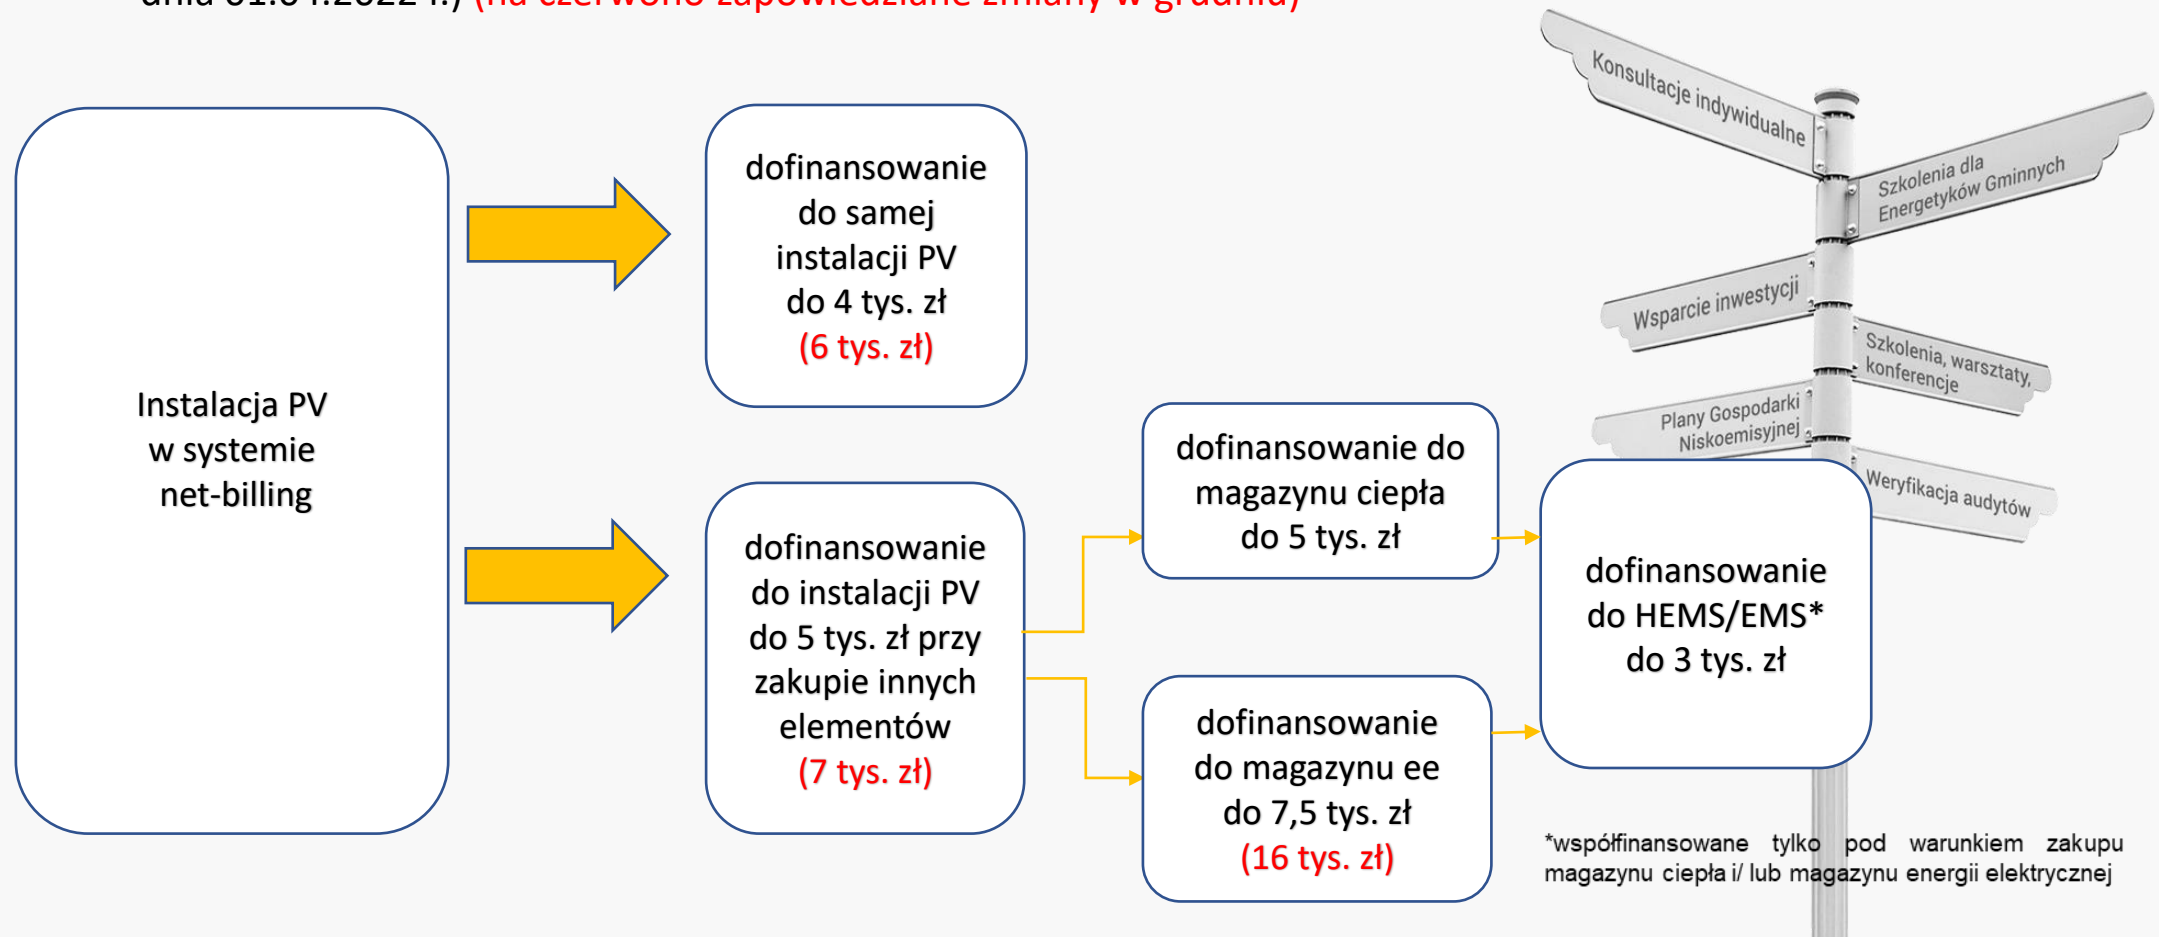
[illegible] (na czerwono zapowiedziane zmiany w grudniu)

Konsultacje indywidualne

Szkolenia dla Energetyków Gminnych

Wsparcie inwestycji

Szkolenia, warsztaty, konferencje

Plany Gospodarki Niskoemisyjnej

Weryfikacja audytów

Instalacja PV w systemie net-billing

dofinansowanie do samej instalacji PV do 4 tys. zł (6 tys. zł)

dofinansowanie do instalacji PV do 5 tys. zł przy zakupie innych elementów (7 tys. zł)

dofinansowanie do magazynu ciepła do 5 tys. zł

dofinansowanie do magazynu ee do 7,5 tys. zł (16 tys. zł)

dofinansowanie do HEMS/EMS* do 3 tys. zł

*współfinansowane tylko pod warunkiem zakupu magazynu ciepła i/ lub magazynu energii elektrycznej